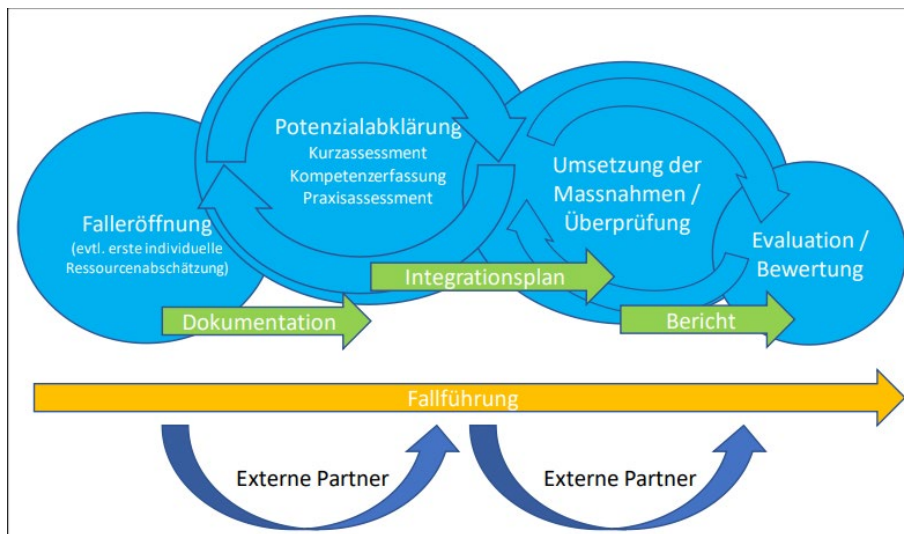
Falleröffnung
(evtl. erste individuelle Ressourcenabschätzung)

Potenzialabklärung
Kurzassessment
Kompetenzerfassung
Praxisassessment

Umsetzung der Massnahmen / Überprüfung

Evaluation / Bewertung

Dokumentation

Integrationsplan

Bericht

Fallführung

Externe Partner

Externe Partner